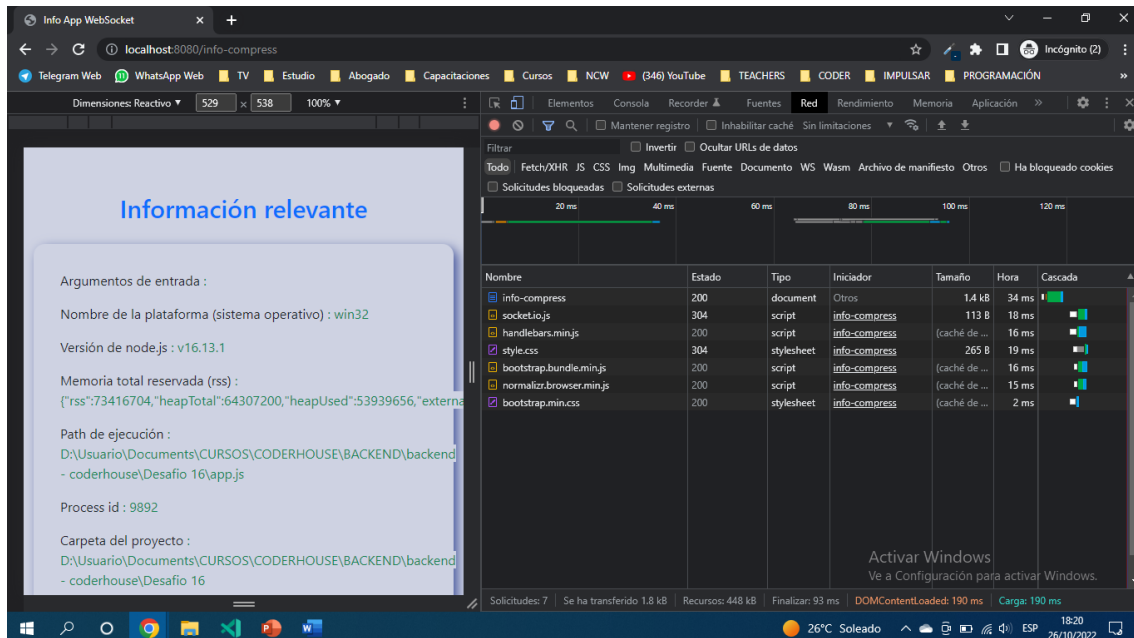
Info App WebSocket ×

localhost:8080/info-compress

Incógnito (2)

Telegram Web  WhatsApp Web  TV  Estudio  Abogado  Capacitaciones  Cursos  NCW  (346) YouTube  TEACHERS  CODER  IMPULSAR  PROGRAMACIÓN

Dimensiones: Reactivo ▾  529 × 538  100% ▾

Elementos  Consola  Recorder  Fuentes  Red  Rendimiento  Memoria  Aplicación  »

Mantener registro  Inhabilitar caché  Sin limitaciones

Filtrar  Invertir  Ocultar URLs de datos

Todo  Fetch/XHR  JS  CSS  Img  Multimedia  Fuente  Documento  WS  Wasm  Archivo de manifiesto  Otros  Ha bloqueado cookies

Solicitudes bloqueadas  Solicitudes externas

20 ms  40 ms  60 ms  80 ms  100 ms  120 ms

Información relevante

Argumentos de entrada :

Nombre de la plataforma (sistema operativo) : win32

Versión de node.js : v16.13.1

Memoria total reservada (rss) : {"rss":73416704,"heapTotal":64307200,"heapUsed":53939656,"externa

Path de ejecución : D:\Usuario\Documents\CURSOS\CODERHOUSE\BACKEND\backend - coderhouse\Desafio 16\app.js

Process id : 9892

Carpeta del proyecto : D:\Usuario\Documents\CURSOS\CODERHOUSE\BACKEND\backend - coderhouse\Desafio 16

| Nombre | Estado | Tipo | Iniciador | Tamaño | Hora | Cascada |
|---|---|---|---|---|---|---|
| info-compress | 200 | document | Otros | 1.4 kB | 34 ms | |
| socket.io.js | 304 | script | info-compress | 113 B | 18 ms | |
| handlebars.min.js | 200 | script | info-compress | (caché de ... | 16 ms | |
| style.css | 304 | stylesheet | info-compress | 265 B | 19 ms | |
| bootstrap.bundle.min.js | 200 | script | info-compress | (caché de ... | 16 ms | |
| normalizr.browser.min.js | 200 | script | info-compress | (caché de ... | 15 ms | |
| bootstrap.min.css | 200 | stylesheet | info-compress | (caché de ... | 2 ms | |

Activar Windows
Ve a Configuración para activar Windows.

Solicitudes: 7 | Se ha transferido 1.8 kB | Recursos: 448 kB | Finalizar: 93 ms | DOMContentLoaded: 190 ms | Carga: 190 ms

26°C Soleado  ESP  18:20  26/10/2022